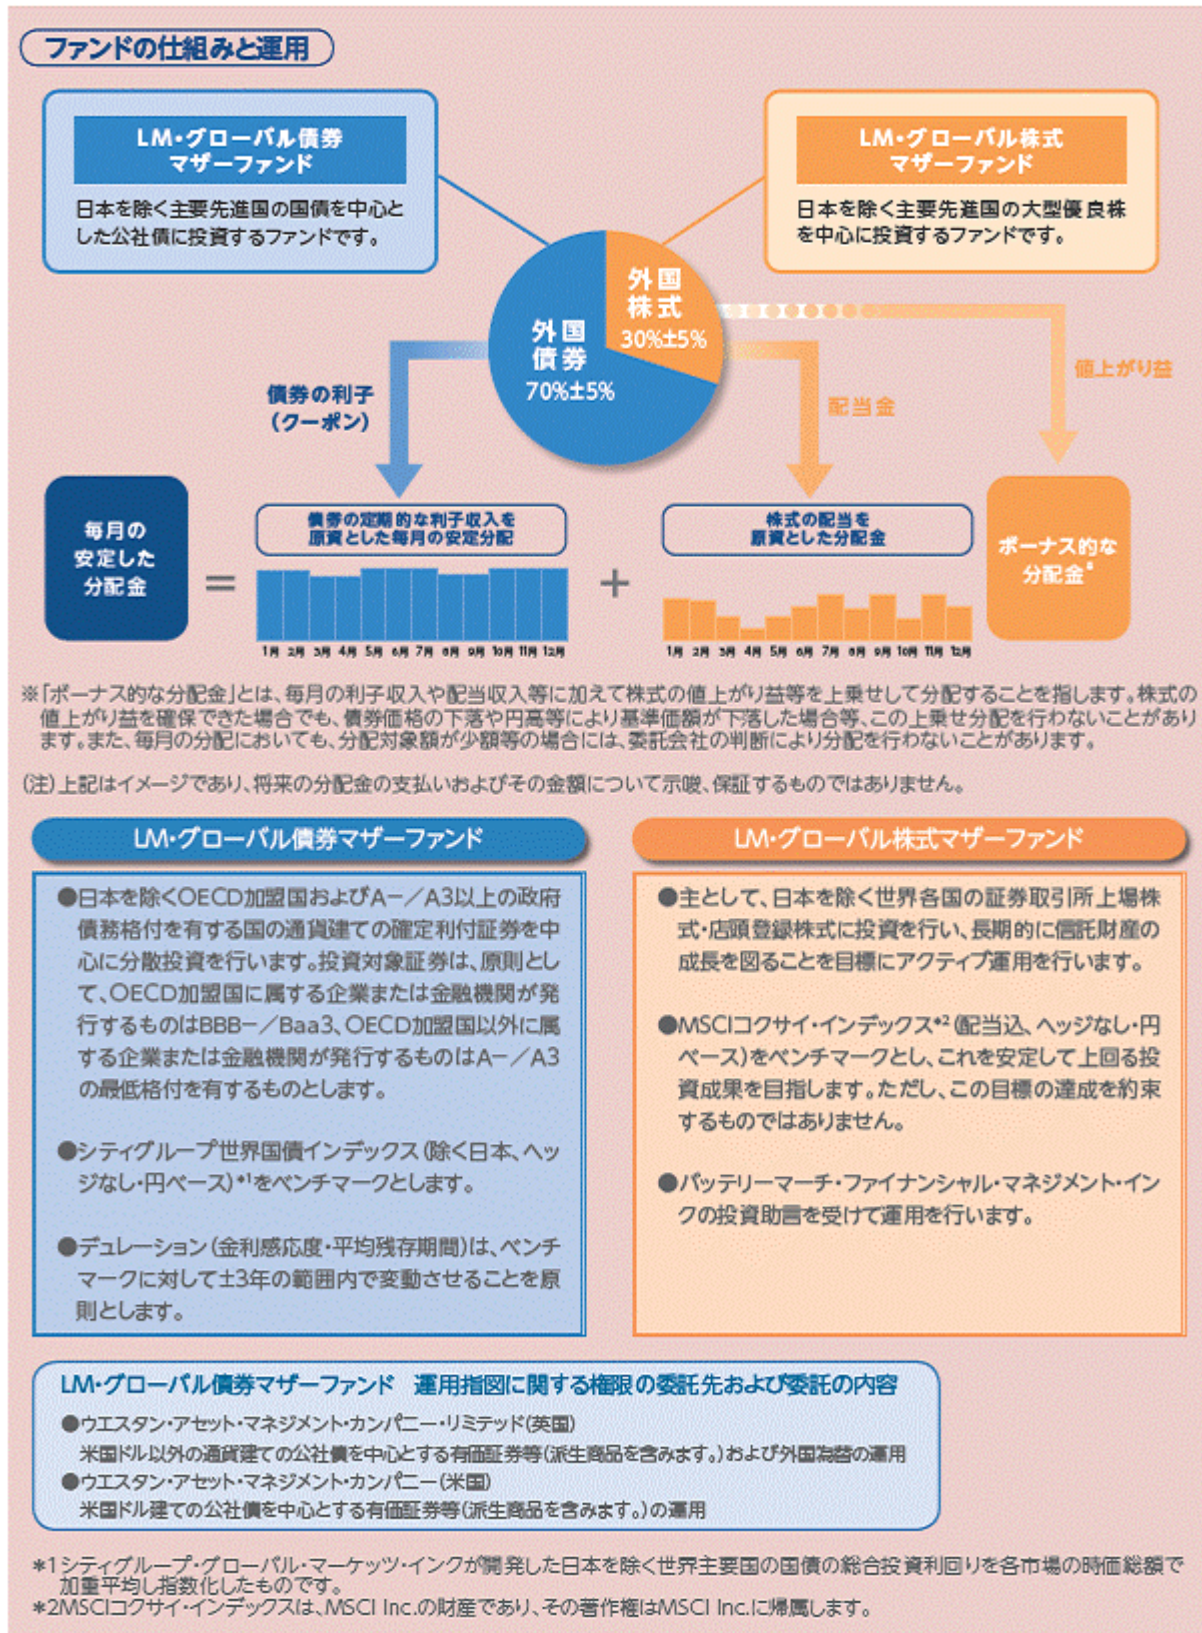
ファンドの仕組みと運用

LM・グローバル債券マザーファンド

日本を除く主要先進国の国債を中心とした公社債に投資するファンドです。

LM・グローバル株式マザーファンド

日本を除く主要先進国の大型優良株を中心に投資するファンドです。

外国債券 70%±5%

外国株式 30%±5%

債券の利子(クーポン)

配当金

値上がり益

毎月の安定した分配金

=

債券の定期的な利子収入を原資とした毎月の安定分配

1月 2月 3月 4月 5月 6月 7月 8月 9月 10月 11月 12月

+

株式の配当を原資とした分配金

1月 2月 3月 4月 5月 6月 7月 8月 9月 10月 11月 12月

ボーナス的な分配金※

※「ボーナス的な分配金」とは、毎月の利子収入や配当収入等に加えて株式の値上がり益等を上乗せして分配することを指します。株式の値上がり益を確保できた場合でも、債券価格の下落や円高等により基準価額が下落した場合等、この上乗せ分配を行わないことがあります。また、毎月の分配においても、分配対象額が少額等の場合には、委託会社の判断により分配を行わないことがあります。

(注)上記はイメージであり、将来の分配金の支払いおよびその金額について示唆、保証するものではありません。

LM・グローバル債券マザーファンド

●日本を除くOECD加盟国およびA−/A3以上の政府債務格付を有する国の通貨建ての確定利付証券を中心に分散投資を行います。投資対象証券は、原則として、OECD加盟国に属する企業または金融機関が発行するものはBBB−/Baa3、OECD加盟国以外に属する企業または金融機関が発行するものはA−/A3の最低格付を有するものとします。

●シティグループ世界国債インデックス(除く日本、ヘッジなし・円ベース)*1をベンチマークとします。

●デュレーション(金利感応度・平均残存期間)は、ベンチマークに対して±3年の範囲内で変動させることを原則とします。

LM・グローバル株式マザーファンド

●主として、日本を除く世界各国の証券取引所上場株式・店頭登録株式に投資を行い、長期的に信託財産の成長を図ることを目標にアクティブ運用を行います。

●MSCIコクサイ・インデックス*2(配当込、ヘッジなし・円ベース)をベンチマークとし、これを安定して上回る投資成果を目指します。ただし、この目標の達成を約束するものではありません。

●バッテリーマーチ・ファイナンシャル・マネジメント・インクの投資助言を受けて運用を行います。

LM・グローバル債券マザーファンド　運用指図に関する権限の委託先および委託の内容

●ウエスタン・アセット・マネジメント・カンパニー・リミテッド(英国)
米国ドル以外の通貨建ての公社債を中心とする有価証券等(派生商品を含みます。)および外国為替の運用

●ウエスタン・アセット・マネジメント・カンパニー(米国)
米国ドル建ての公社債を中心とする有価証券等(派生商品を含みます。)の運用

*1シティグループ・グローバル・マーケッツ・インクが開発した日本を除く世界主要国の国債の総合投資利回りを各市場の時価総額で加重平均し指数化したものです。
*2MSCIコクサイ・インデックスは、MSCI Inc.の財産であり、その著作権はMSCI Inc.に帰属します。